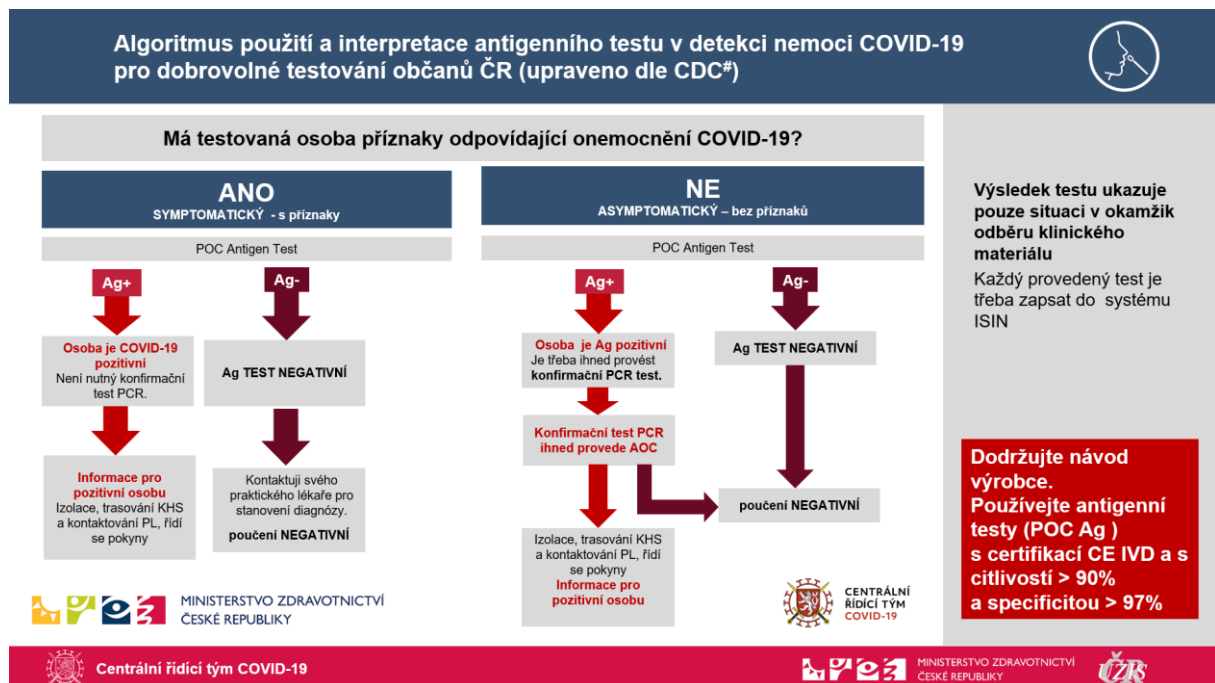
Algoritmus použití a interpretace antigenního testu v detekci nemoci COVID-19 pro dobrovolné testování občanů ČR (upraveno dle CDC#)

Má testovaná osoba příznaky odpovídající onemocnění COVID-19?

ANO
SYMPTOMATICKÝ - s příznaky

POC Antigen Test

Ag+

Ag-

Osoba je COVID-19 pozitivní
Není nutný konfirmační test PCR.

Ag TEST NEGATIVNÍ

Informace pro pozitivní osobu
Izolace, trasování KHS a kontaktování PL, řídí se pokyny

Kontaktují svého praktického lékaře pro stanovení diagnózy.
poučení NEGATIVNÍ

NE
ASYMPTOMATICKÝ – bez příznaků

POC Antigen Test

Ag+

Ag-

Osoba je Ag pozitivní
Je třeba ihned provést konfirmační PCR test.

Ag TEST NEGATIVNÍ

Konfirmační test PCR ihned provede AOC

poučení NEGATIVNÍ

Izolace, trasování KHS a kontaktování PL, řídí se pokyny
Informace pro pozitivní osobu

Výsledek testu ukazuje pouze situaci v okamžik odběru klinického materiálu

Každý provedený test je třeba zapsat do systému ISIN

Dodržujte návod výrobce. Používejte antigenní testy (POC Ag ) s certifikací CE IVD a s citlivostí > 90% a specificitou > 97%

MINISTERSTVO ZDRAVOTNICTVÍ ČESKÉ REPUBLIKY

CENTRÁLNÍ ŘÍDICÍ TÝM COVID-19

Centrální řídicí tým COVID-19

MINISTERSTVO ZDRAVOTNICTVÍ ČESKÉ REPUBLIKY

ÚZIS